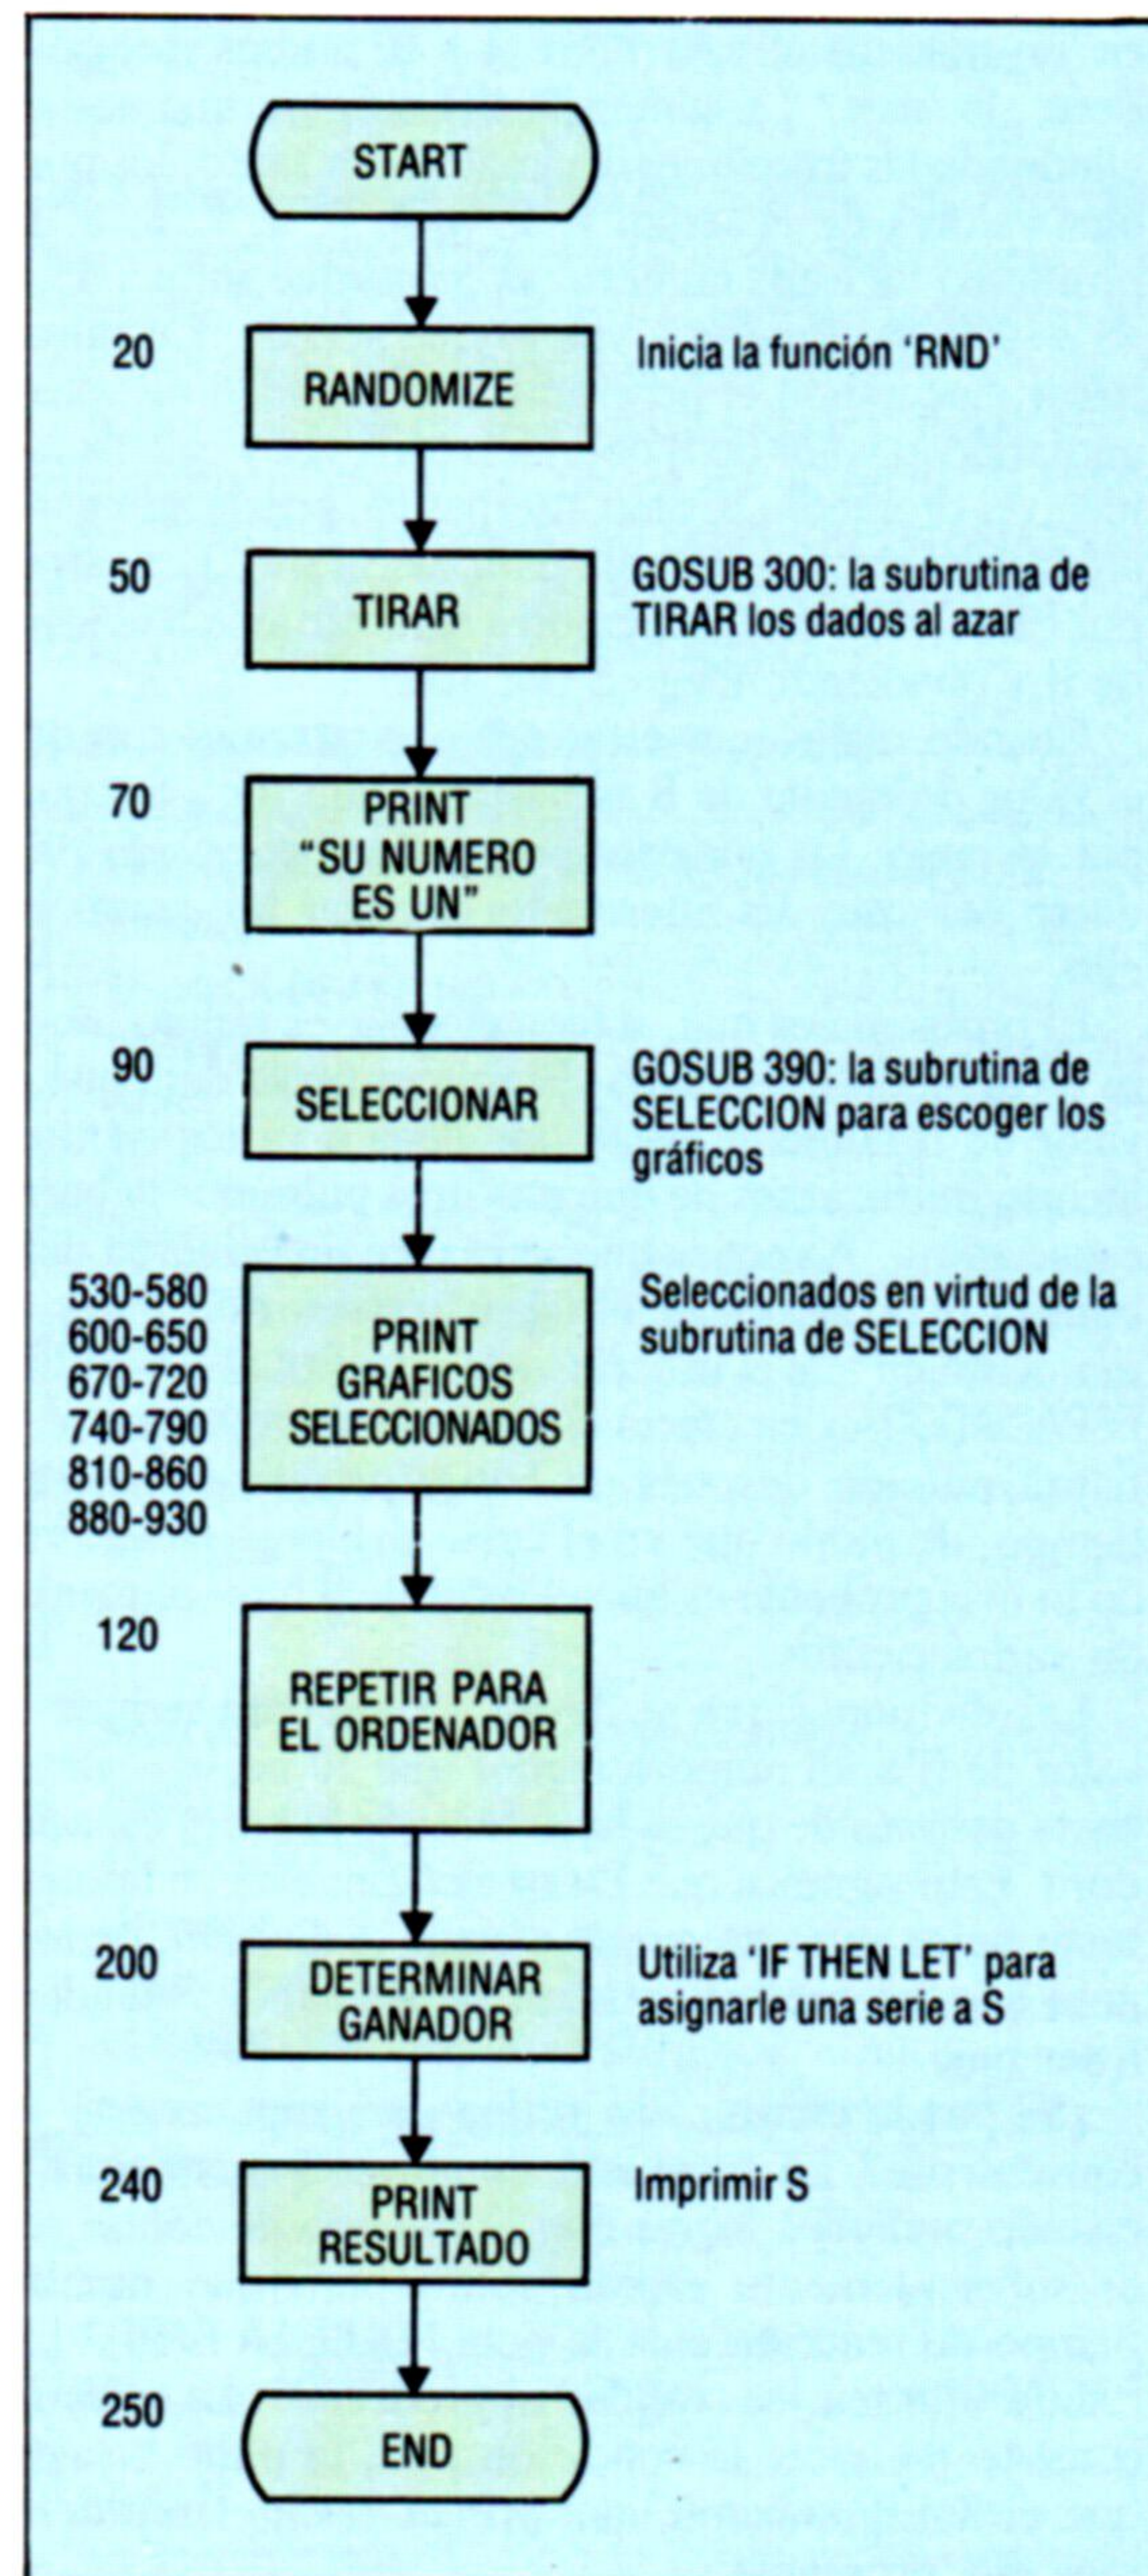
START

20

RANDOMIZE

Inicia la función 'RND'

50

TIRAR

GOSUB 300: la subrutina de TIRAR los dados al azar

70

PRINT "SU NUMERO ES UN"

90

SELECCIONAR

GOSUB 390: la subrutina de SELECCION para escoger los gráficos

530-580
600-650
670-720
740-790
810-860
880-930

PRINT GRAFICOS SELECCIONADOS

Seleccionados en virtud de la subrutina de SELECCION

120

REPETIR PARA EL ORDENADOR

200

DETERMINAR GANADOR

Utiliza 'IF THEN LET' para asignarle una serie a S

240

PRINT RESULTADO

Imprimir S

250

END